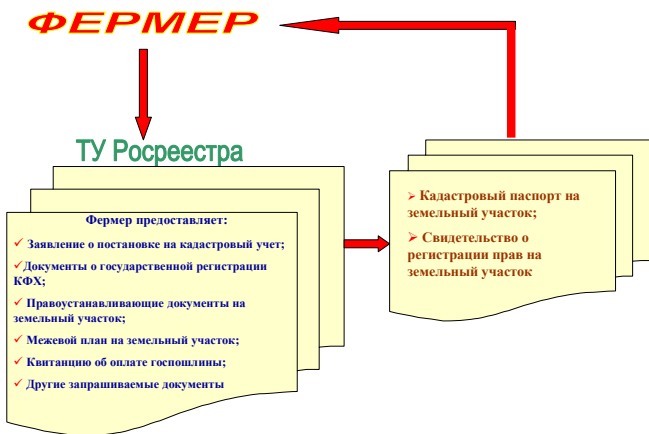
ФЕРМЕР

ТУ Росреестра

Фермер предоставляет:

✓ Заявление о постановке на кадастровый учет;

✓Документы о государственной регистрации КФХ;

✓ Правоустанавливающие документы на земельный участок;

✓ Межевой план на земельный участок;

✓ Квитанцию об оплате госпошлины;

✓ Другие запрашиваемые документы

➢ Кадастровый паспорт на земельный участок;

➢ Свидетельство о регистрации прав на земельный участок